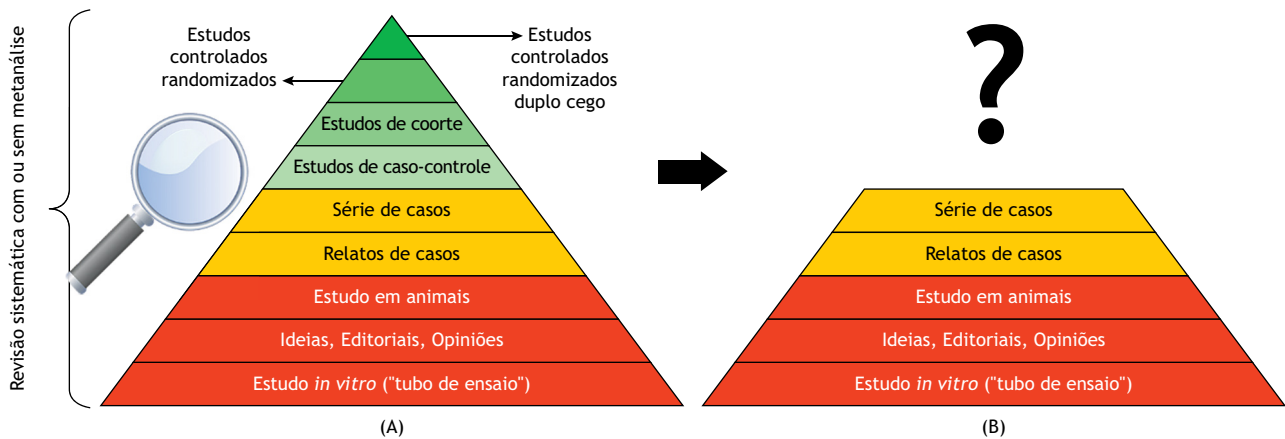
Revisão sistemática com ou sem metanálise

Estudos controlados randomizados

Estudos controlados randomizados duplo cego

Estudos de coorte

Estudos de caso-controle

Série de casos

Relatos de casos

Estudo em animais

Ideias, Editoriais, Opiniões

Estudo *in vitro* ("tubo de ensaio")

(A)

?

Série de casos

Relatos de casos

Estudo em animais

Ideias, Editoriais, Opiniões

Estudo *in vitro* ("tubo de ensaio")

(B)